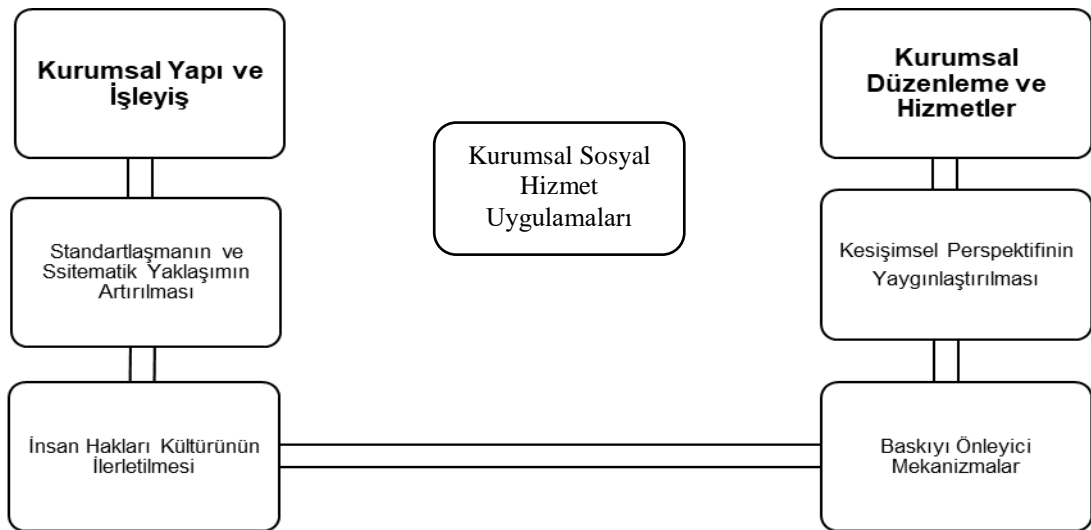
Kurumsal Yapı ve İşleyiş

Kurumsal Sosyal Hizmet Uygulamaları

Kurumsal Düzenleme ve Hizmetler

Standartlaşmanın ve Ssitematik Yaklaşımın Artırılması

Kesişimsel Perspektifinin Yaygınlaştırılması

İnsan Hakları Kültürünün İlerletilmesi

Baskıyı Önleyici Mekanizmalar